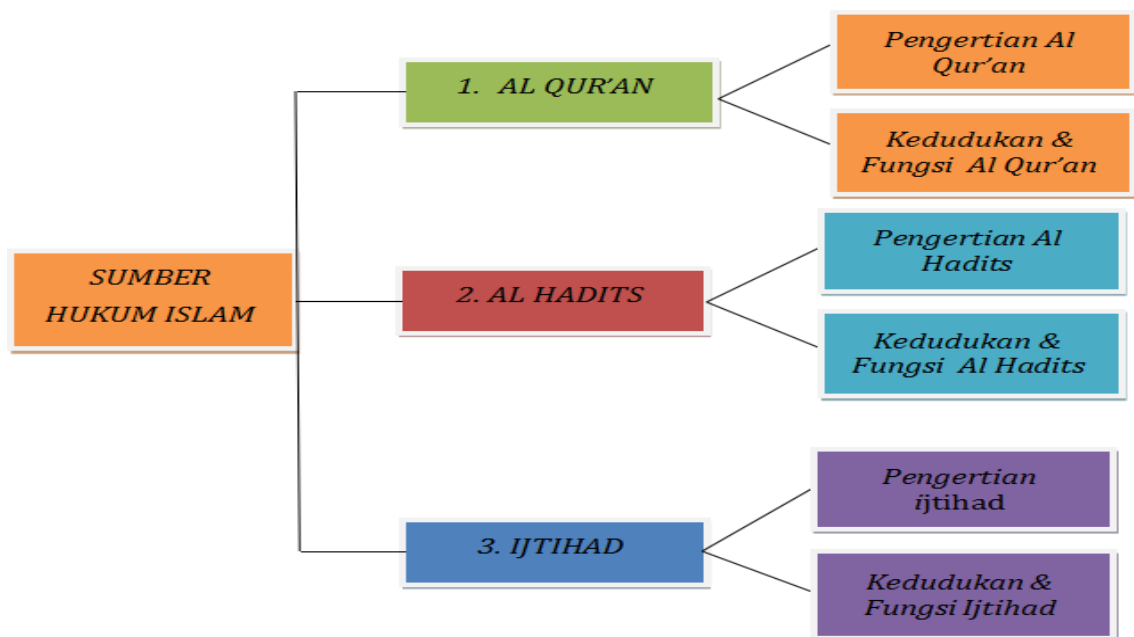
SUMBER HUKUM ISLAM

1. AL QUR'AN

Pengertian Al Qur'an

Kedudukan & Fungsi Al Qur'an

2. AL HADITS

Pengertian Al Hadits

Kedudukan & Fungsi Al Hadits

3. IJTIHAD

Pengertian ijtihad

Kedudukan & Fungsi Ijtihad